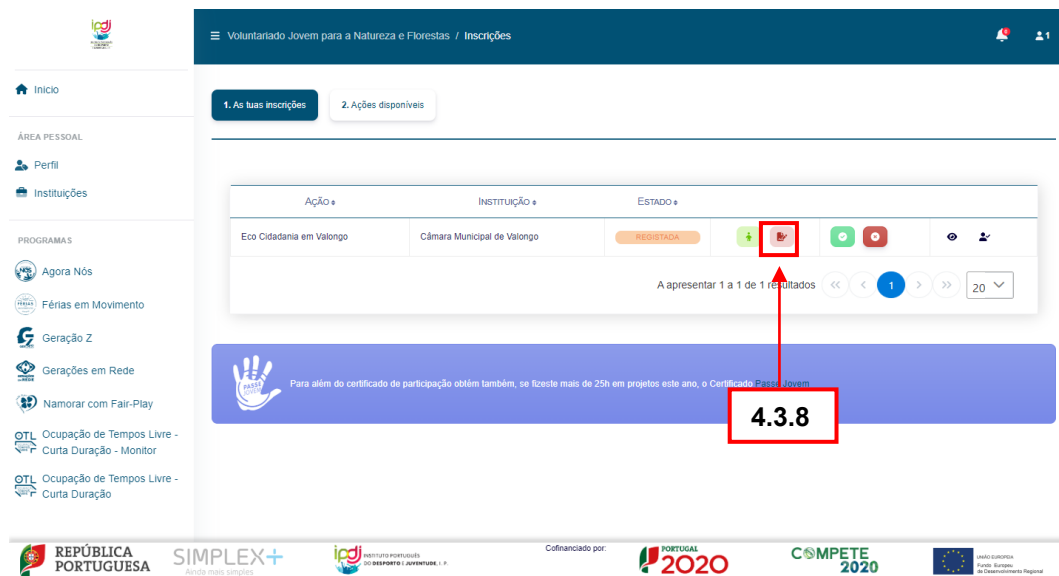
ipdj

Inicio

ÁREA PESSOAL

Perfil

Instituições

PROGRAMAS

Agora Nós

Férias em Movimento

Geração Z

Gerações em Rede

Namorar com Fair-Play

OTL Ocupação de Tempos Livre - Curta Duração - Monitor

OTL Ocupação de Tempos Livre - Curta Duração

Voluntariado Jovem para a Natureza e Florestas / Inscrições

1

1. As tuas inscrições

2. Ações disponíveis

| Ação | Instituição | Estado | | | | |
|---|---|---|---|---|---|---|
| Eco Cidadania em Valongo | Câmara Municipal de Valongo | REGISTADA | | | | |

A apresentar 1 a 1 de 1 resultados

1

20

PASSE JOVEM

Para além do certificado de participação obtém também, se fizeste mais de 25h em projetos este ano, o Certificado Passe Jovem

4.3.8

REPÚBLICA PORTUGUESA

SIMPLEX+ Ainda mais simples

ipdj INSTITUTO PORTUGUÊS DO DESPORTO E JUVENTUDE, I. P.

Cofinanciado por:

PORTUGAL 2020

COMPETE 2020

UNIÃO EUROPEIA Fundo Europeu de Desenvolvimento Regional